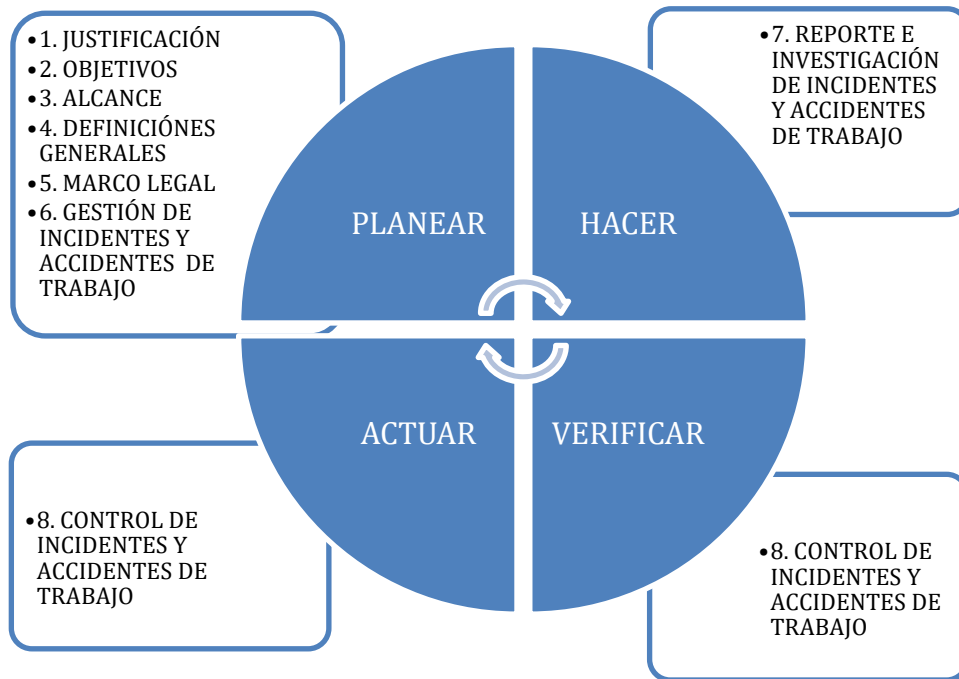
•1. JUSTIFICACIÓN
•2. OBJETIVOS
•3. ALCANCE
•4. DEFINICIÓNES GENERALES
•5. MARCO LEGAL
•6. GESTIÓN DE INCIDENTES Y ACCIDENTES DE TRABAJO

•7. REPORTE E INVESTIGACIÓN DE INCIDENTES Y ACCIDENTES DE TRABAJO

PLANEAR

HACER

ACTUAR

VERIFICAR

•8. CONTROL DE INCIDENTES Y ACCIDENTES DE TRABAJO

•8. CONTROL DE INCIDENTES Y ACCIDENTES DE TRABAJO